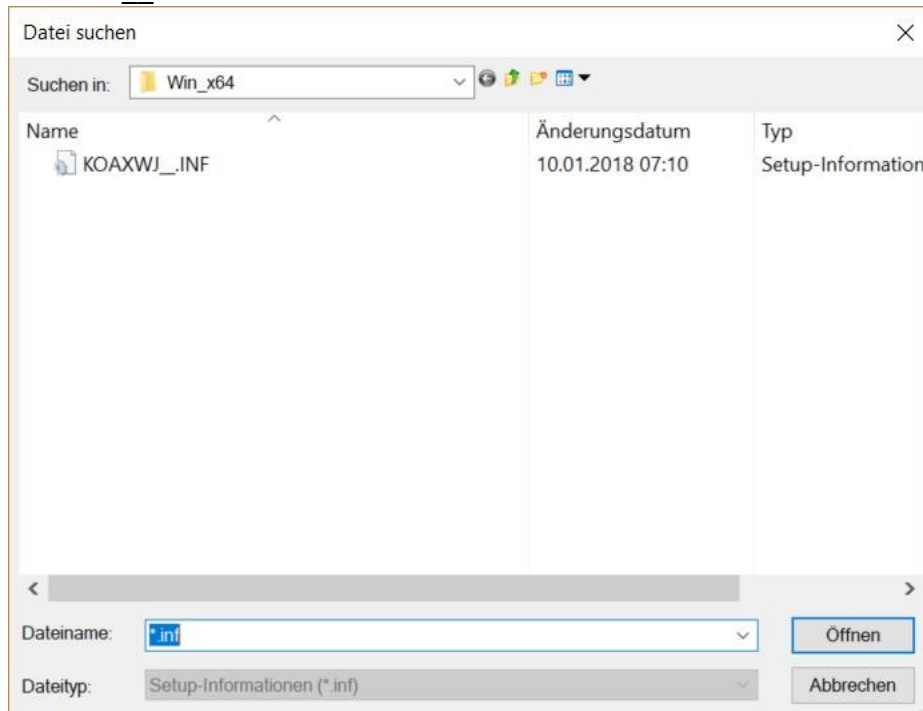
Datei suchen

Suchen in: Win_x64

| Name | Änderungsdatum | Typ |
|---|---|---|
| KOAXWJ__.INF | 10.01.2018 07:10 | Setup-Information |

Dateiname: *.inf

Öffnen

Dateityp: Setup-Informationen (*.inf)

Abbrechen